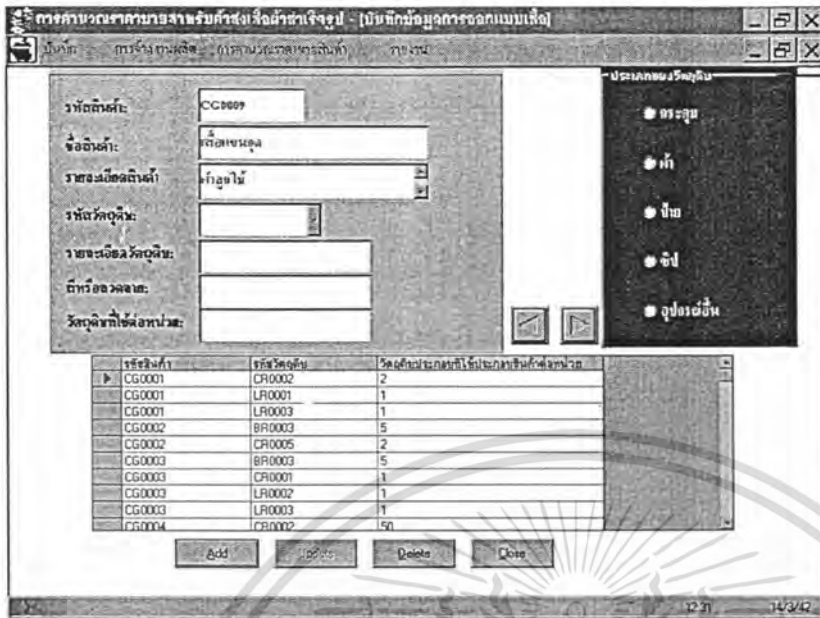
การคำนวณราคาขายสำหรับสั่งเสื้อผ้าสำเร็จรูป - [บันทึกข้อมูลการออกแบบเสื้อ]

บันทึก การจัดการผลิต การคำนวณราคาสินค้า รายงาน

รหัสสินค้า: CG0009
ชื่อสินค้า: เสื้อแขนสั้น
รายละเอียดสินค้า: ผ้าลูกไม้
รหัสวัตถุดิบ:
รายละเอียดวัตถุดิบ:
ยี่ห้อ/ลวดลาย:
วัตถุดิบที่ใช้ต่อหน่วย:

ประเภทของวัตถุดิบ
กระดุม
ผ้า
ป้าย
ซิป
อุปกรณ์อื่น

| รหัสสินค้า | รหัสวัตถุดิบ | วัตถุดิบประกอบที่ใช้ประกอบสินค้าต่อหน่วย |
|---|---|---|
| CG0001 | CR0002 | 2 |
| CG0001 | LR0001 | 1 |
| CG0001 | LR0003 | 1 |
| CG0002 | BR0003 | 5 |
| CG0002 | CR0005 | 2 |
| CG0003 | BR0003 | 5 |
| CG0003 | CR0001 | 1 |
| CG0003 | LR0002 | 1 |
| CG0003 | LR0003 | 1 |
| CG0004 | CR0002 | 50 |

Add Update Delete Close

12:31 14/3/42